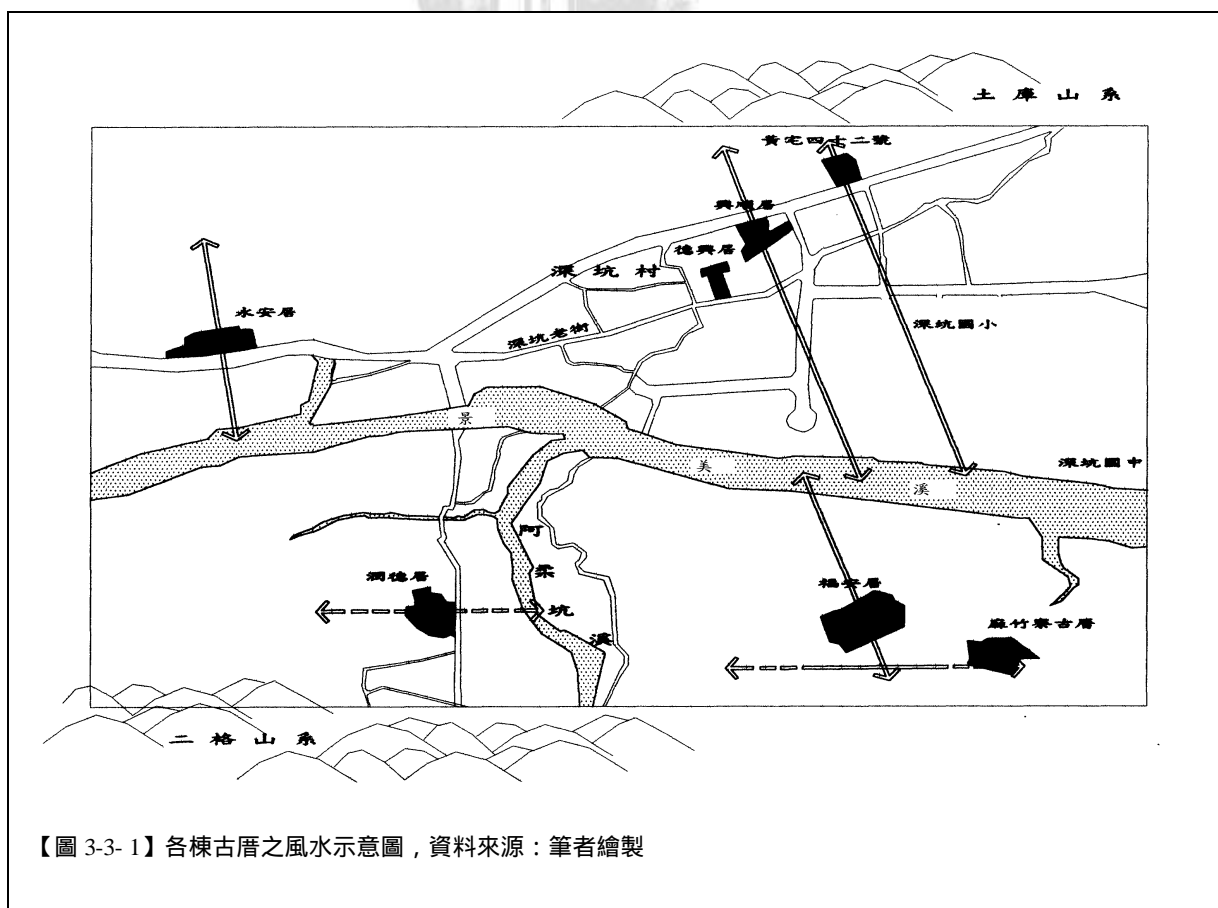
土庫山系

黃宅四十二號

興順厝

德興厝

深坑村

永安厝

深坑老街

深坑國小

景

美

溪

深坑國中

阿

柔

坑

溪

潤德厝

福安厝

麻竹寮古厝

二格山系

【圖 3-3- 1】各棟古厝之風水示意圖，資料來源：筆者繪製